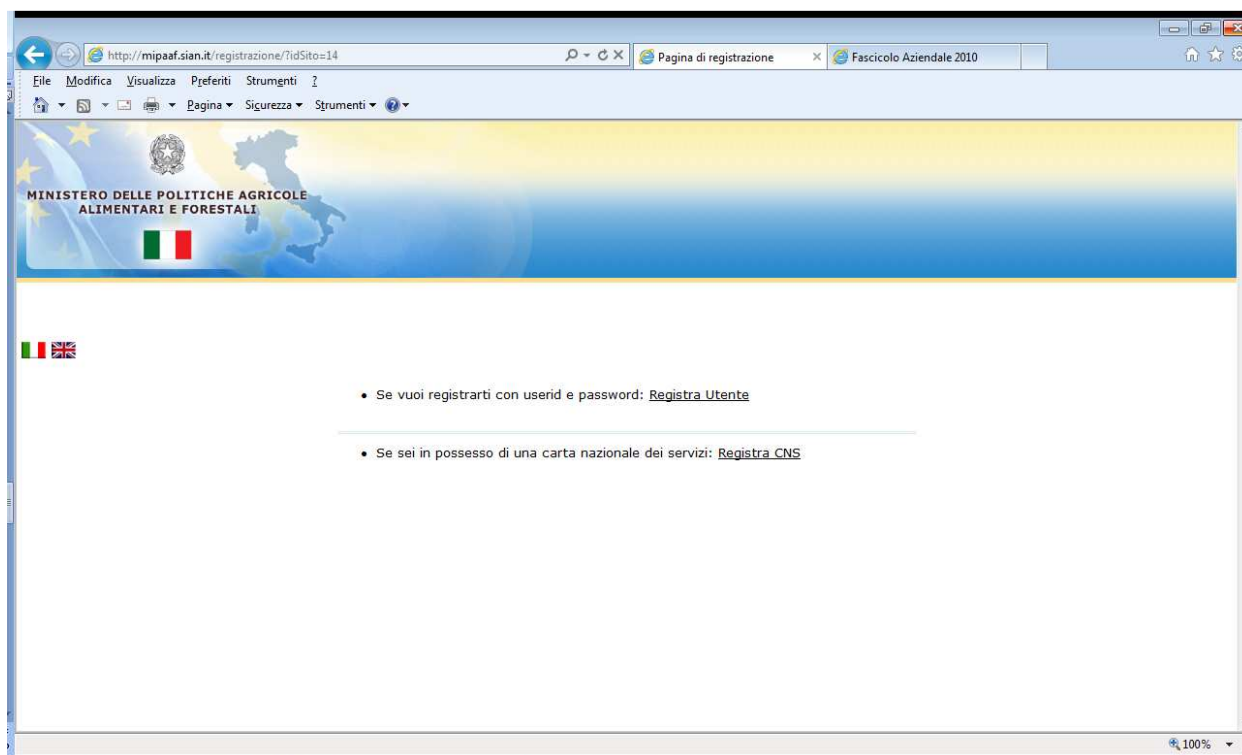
http://mipaaf.sian.it/registrazione/?idSito=14

Pagina di registrazione ×

Fascicolo Aziendale 2010

File Modifica Visualizza Preferiti Strumenti ?

Pagina ▾ Sicurezza ▾ Strumenti ▾

MINISTERO DELLE POLITICHE AGRICOLE ALIMENTARI E FORESTALI

• Se vuoi registrarti con userid e password: Registra Utente

• Se sei in possesso di una carta nazionale dei servizi: Registra CNS

100% ▾